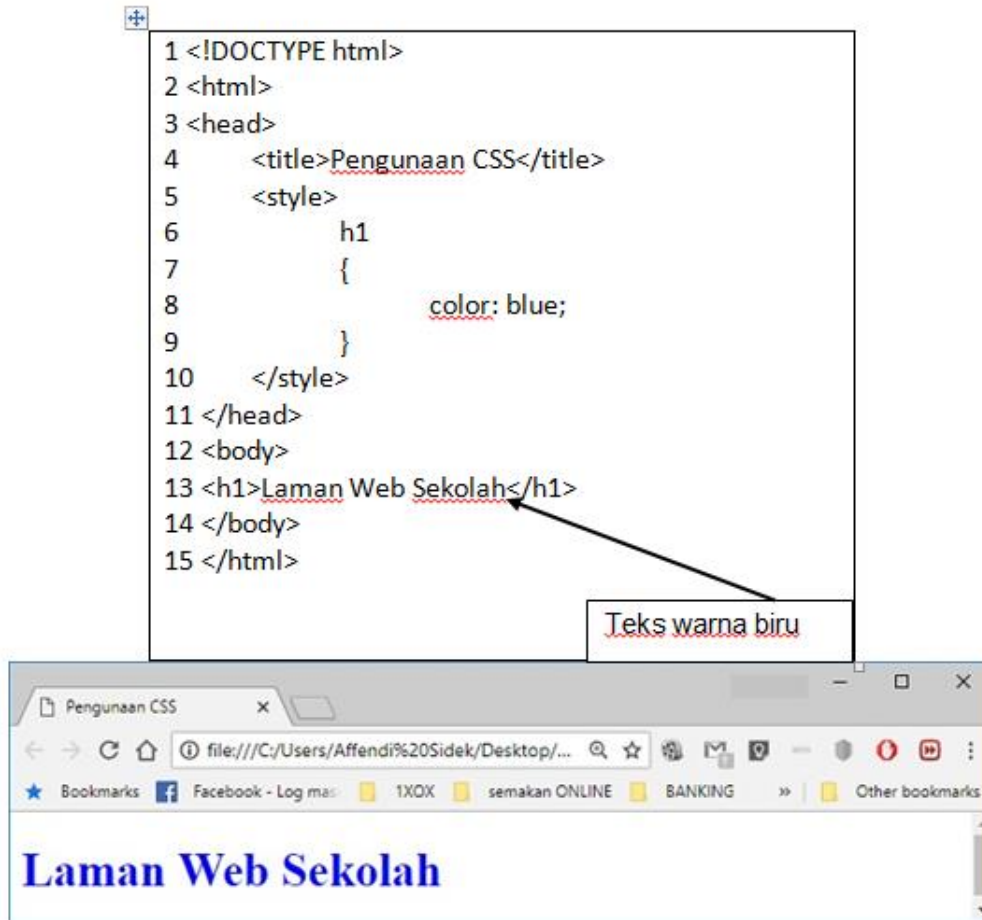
1 <!DOCTYPE html>
2 <html>
3 <head>
4 <title>Pengunaan CSS</title>
5 <style>
6 h1
7 {
8 color: blue;
9 }
10 </style>
11 </head>
12 <body>
13 <h1>Laman Web Sekolah</h1>
14 </body>
15 </html>

Teks warna biru

Pengunaan CSS ×

file:///C:/Users/Affendi%20Sidek/Desktop/...

Bookmarks Facebook - Log mas 1XOX semakan ONLINE BANKING » Other bookmarks

Laman Web Sekolah